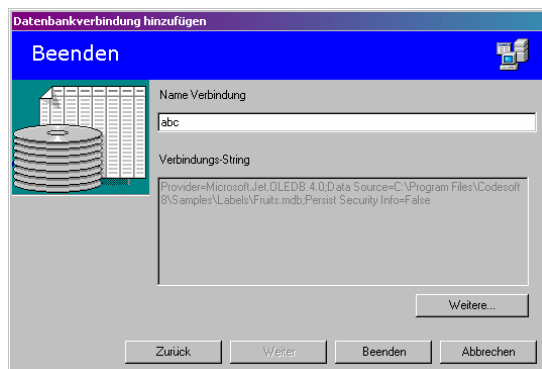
Datenbankverbindung hinzufügen

Beenden

Name Verbindung

abc

Verbindungs-String

Provider=Microsoft.Jet.OLEDB.4.0;Data Source=C:\Program Files\Codesoft 8\Samples\Labels\Fruits.mdb;Persist Security Info=False

Weitere...

Zurück

Weiter

Beenden

Abbrechen